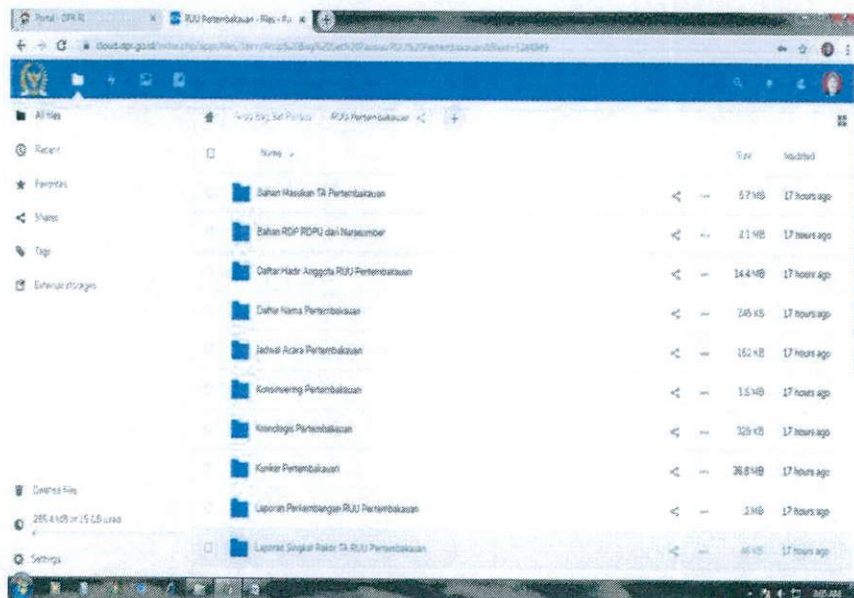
Portal - DPR RI | RUU Pertembakauan - Files - ...

cloud.dpr.go.id/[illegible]

All files
Recent
Favorites
Shares
Tags
External storages

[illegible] | RUU Pertembakauan

Name | Size | Modified
Bahan Masukan TA Pertembakauan | 5.7 MB | 17 hours ago
Bahan RDP RDPU dan Narasumber | 2.1 MB | 17 hours ago
Daftar Hadir Anggota RUU Pertembakauan | 14.4 MB | 17 hours ago
Daftar Nama Pertembakauan | 245 KB | 17 hours ago
Jadwal Acara Pertembakauan | 162 KB | 17 hours ago
Konsinyering Pertembakauan | 1.5 MB | 17 hours ago
Kronologis Pertembakauan | 326 KB | 17 hours ago
Kunker Pertembakauan | 36.8 MB | 17 hours ago
Laporan Perkembangan RUU Pertembakauan | 3 MB | 17 hours ago
Laporan Singkat Rakor TA RUU Pertembakauan | 46 KB | 17 hours ago

Deleted files
285.4 MB of 15 GB used
Settings